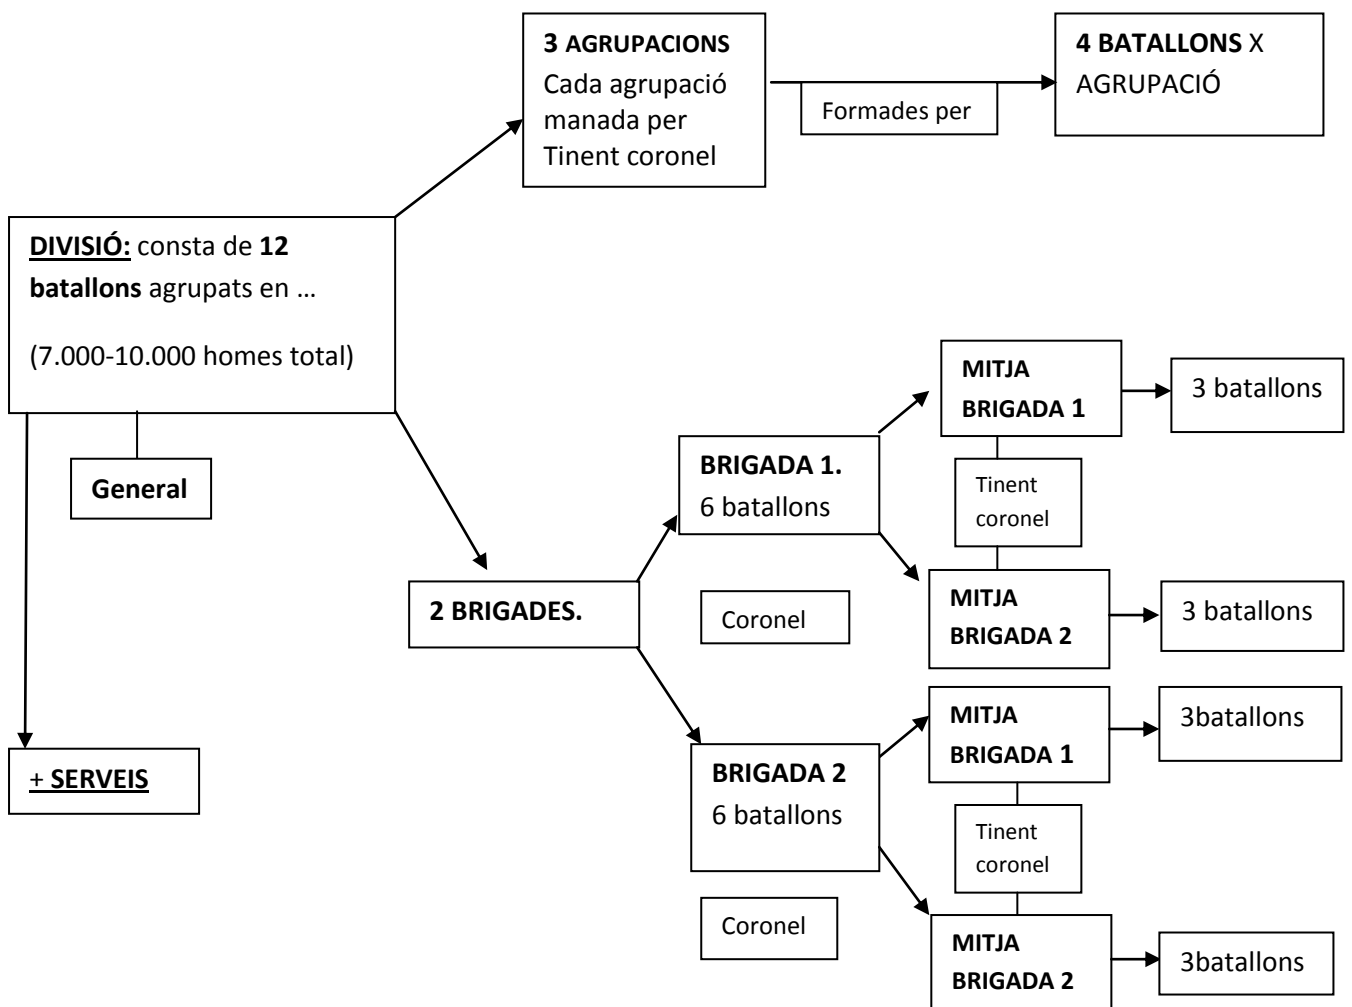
3 AGRUPACIONS
Cada agrupació manada per Tinent coronel

Formades per

4 BATALLONS X AGRUPACIÓ

DIVISIÓ: consta de 12 batallons agrupats en …

(7.000-10.000 homes total)

General

2 BRIGADES.

BRIGADA 1.
6 batallons

Coronel

MITJA BRIGADA 1

3 batallons

Tinent coronel

MITJA BRIGADA 2

3 batallons

BRIGADA 2
6 batallons

Coronel

MITJA BRIGADA 1

3batallons

Tinent coronel

MITJA BRIGADA 2

3batallons

+ SERVEIS